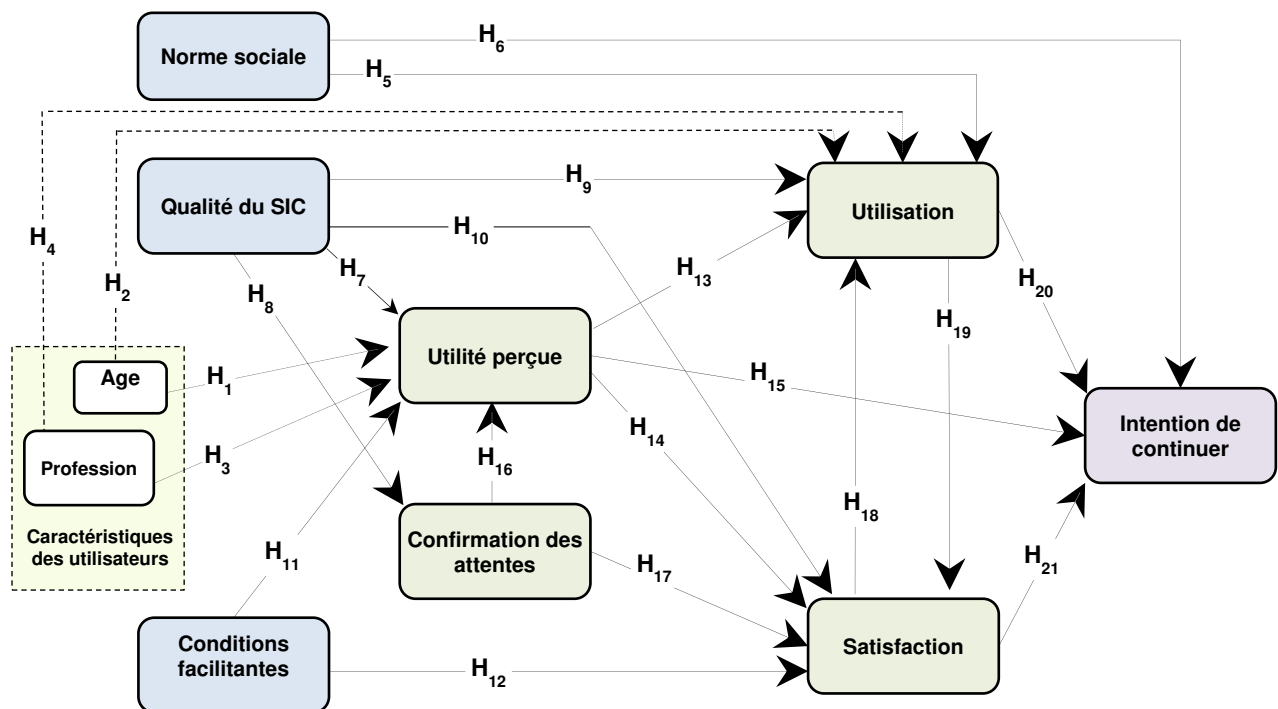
Norme sociale

$H_6$

$H_5$

Qualité du SIC

$H_9$

$H_{10}$

Utilisation

$H_4$

$H_2$

$H_7$

$H_8$

$H_{13}$

$H_{20}$

$H_{19}$

Age

$H_1$

Utilité perçue

$H_{15}$

Profession

$H_3$

$H_{14}$

$H_{16}$

Intention de continuer

Caractéristiques des utilisateurs

$H_{11}$

Confirmation des attentes

$H_{17}$

$H_{18}$

$H_{21}$

Conditions facilitantes

$H_{12}$

Satisfaction